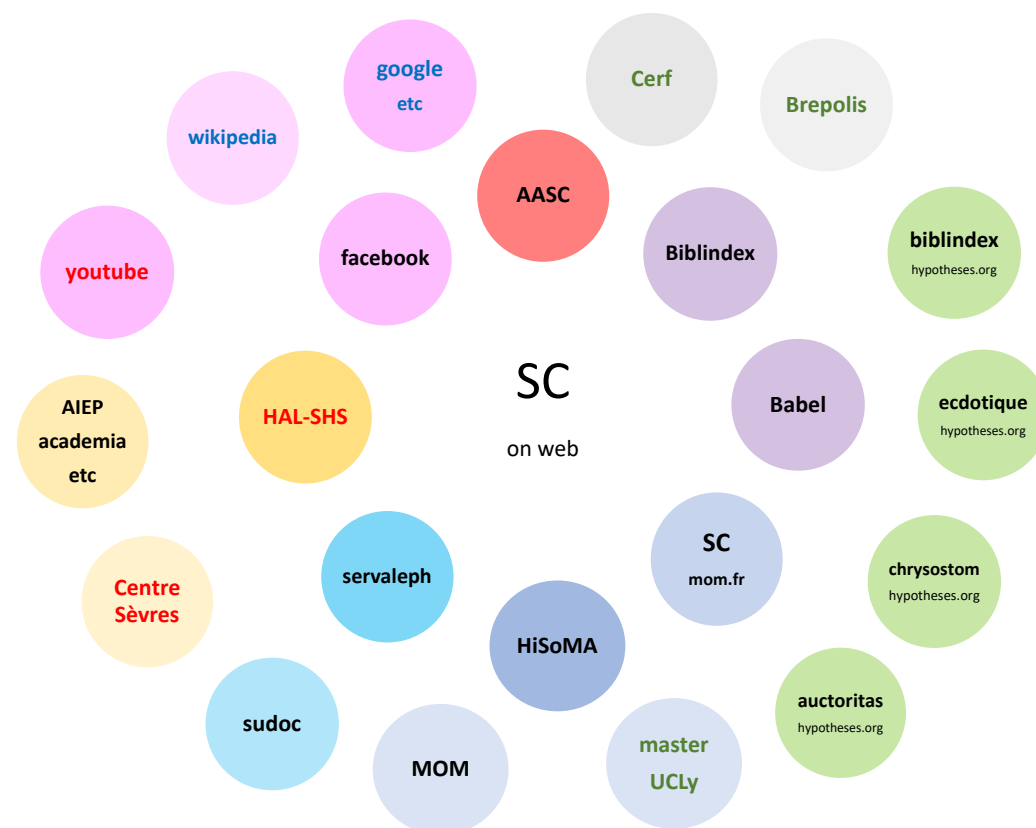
google
etc

Cerf

Brepolis

wikipedia

AASC

Biblindex

biblindex
hypotheses.org

youtube

facebook

SC

on web

Babel

ecdotique
hypotheses.org

AIEP
academia
etc

HAL-SHS

SC
mom.fr

Centre
Sèvres

servaleph

chrysostom
hypotheses.org

HiSoMA

sudoc

auctoritas
hypotheses.org

MOM

master
UCLy